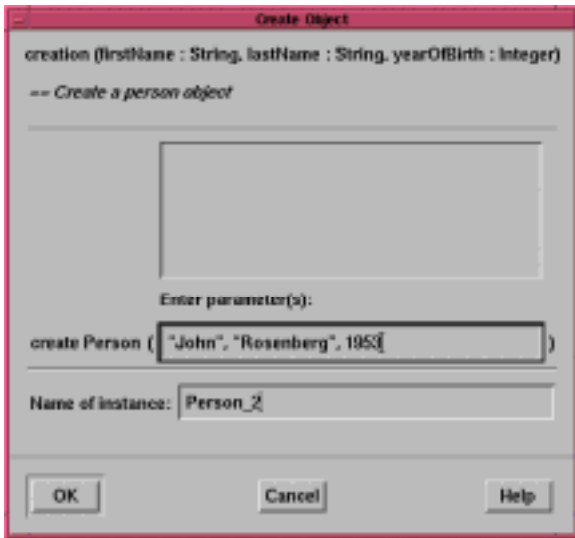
Create Object

creation (firstName : String, lastName : String, yearOfBirth : Integer)

-- Create a person object

Enter parameter(s):

create Person ( "John", "Rosenberg", 1953 )

Name of instance: Person_2

OK

Cancel

Help